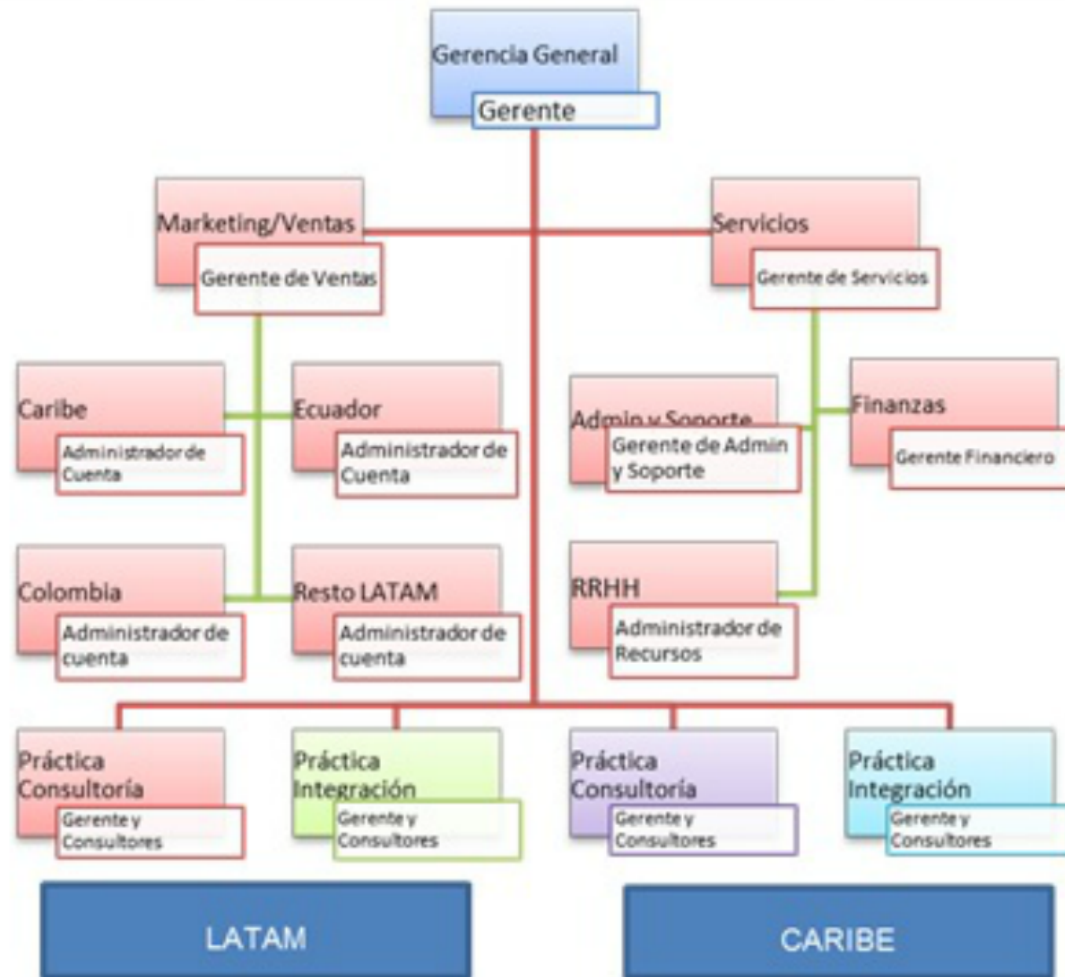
Gerencia General
Gerente

Marketing/Ventas
Gerente de Ventas

Servicios
Gerente de Servicios

Caribe
Administrador de Cuenta

Ecuador
Administrador de Cuenta

Admin y Soporte
Gerente de Admin y Soporte

Finanzas
Gerente Financiero

Colombia
Administrador de cuenta

Resto LATAM
Administrador de cuenta

RRHH
Administrador de Recursos

Práctica Consultoría
Gerente y Consultores

Práctica Integración
Gerente y Consultores

Práctica Consultoría
Gerente y Consultores

Práctica Integración
Gerente y Consultores

LATAM

CARIBE